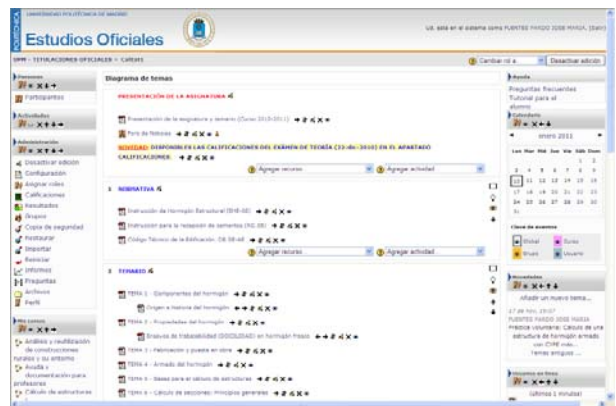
POLITÉCNICA UNIVERSIDAD POLITÉCNICA DE MADRID

Estudios Oficiales

Ud. está en el sistema como FUENTES PARDO JOSE MARIA (Salir)

UPM » TITULACIONES OFICIALES » CARS01

Cambiar rol a... Desactivar edición

Personas

Participantes

Actividades

Administración

Desactivar edición

Configuración

Asignar roles

Calificaciones

Resultados

Grupos

Copia de seguridad

Restaurar

Importar

Reiniciar

Informes

Preguntas

Archivos

Perfil

Mis cursos

Análisis y rehabilitación de construcciones rurales y su entorno

Ayuda y documentación para profesores

Cálculo de estructuras

Diagrama de temas

PRESENTACIÓN DE LA ASIGNATURA

Presentación de la asignatura y temario (Curso 2010/2011)

Foro de Noticias

NOVEDAD: DISPONIBLES LAS CALIFICACIONES DEL EXAMEN DE TEORÍA (22-06-2010) EN EL APARTADO CALIFICACIONES.

Agregar recurso... Agregar actividad...

1 NORMATIVA

Instrucción de Hormigón Estructural (EHE-08)

Instrucción para la recepción de cementos (RC-08)

Código Técnico de la Edificación. CTE DB-AE

Agregar recurso... Agregar actividad...

2 TEMARIO

TEMA 1 - Componentes del hormigón

Origen e historia del hormigón

TEMA 2 - Propiedades del hormigón

Ensayos de trabajabilidad (DOCILIDAD) en hormigón fresco

TEMA 3 - Fabricación y puesta en obra

TEMA 4 - Armado del hormigón

TEMA 5 - Bases para el cálculo de estructuras

TEMA 6 - Cálculo de secciones: principios generales

Ayuda

Preguntas frecuentes

Tutorial para el alumno

Calendario

enero 2011

Lun Mar Mié Jue Vie Sáb Dom

Clave de eventos

Global Curso

Grupo Usuario

Novedades

Añadir un nuevo tema...

17 de feb, 19:07

FUENTES PARDO JOSE MARIA

Práctica voluntaria: Cálculo de una estructura de hormigón armado con CYPE más...

Temas antiguos ...

Usuarios en línea

(últimos 5 minutos)